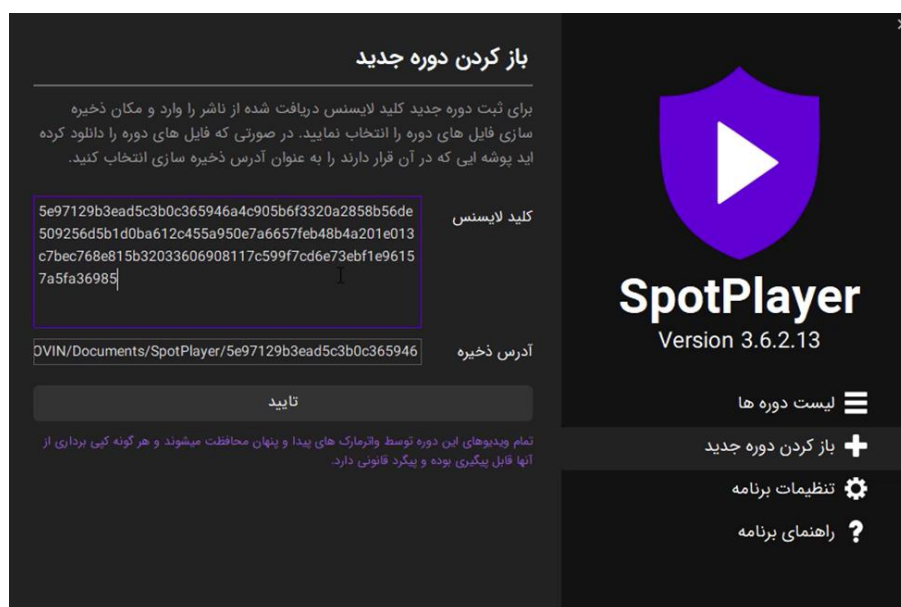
باز کردن دوره جدید

برای ثبت دوره جدید کلید لایسنس دریافت شده از ناشر را وارد و مکان ذخیره سازی فایل های دوره را انتخاب نمایید. در صورتی که فایل های دوره را دانلود کرده اید پوشه ایی که در آن قرار دارند را به عنوان آدرس ذخیره سازی انتخاب کنید.

کلید لایسنس

5e97129b3ead5c3b0c365946a4c905b6f3320a2858b56de509256d5b1d0ba612c455a950e7a6657feb48b4a201e013c7bec768e815b32033606908117c599f7cd6e73ebf1e96157a5fa36985

آدرس ذخیره

OVIN/Documents/SpotPlayer/5e97129b3ead5c3b0c365946

تایید

تمام ویدیوهای این دوره توسط واترمارک های پیدا و پنهان محافظت میشوند و هر گونه کپی برداری از آنها قابل پیگیری بوده و پیگرد قانونی دارد.

SpotPlayer
Version 3.6.2.13

لیست دوره ها
باز کردن دوره جدید
تنظیمات برنامه
راهنمای برنامه